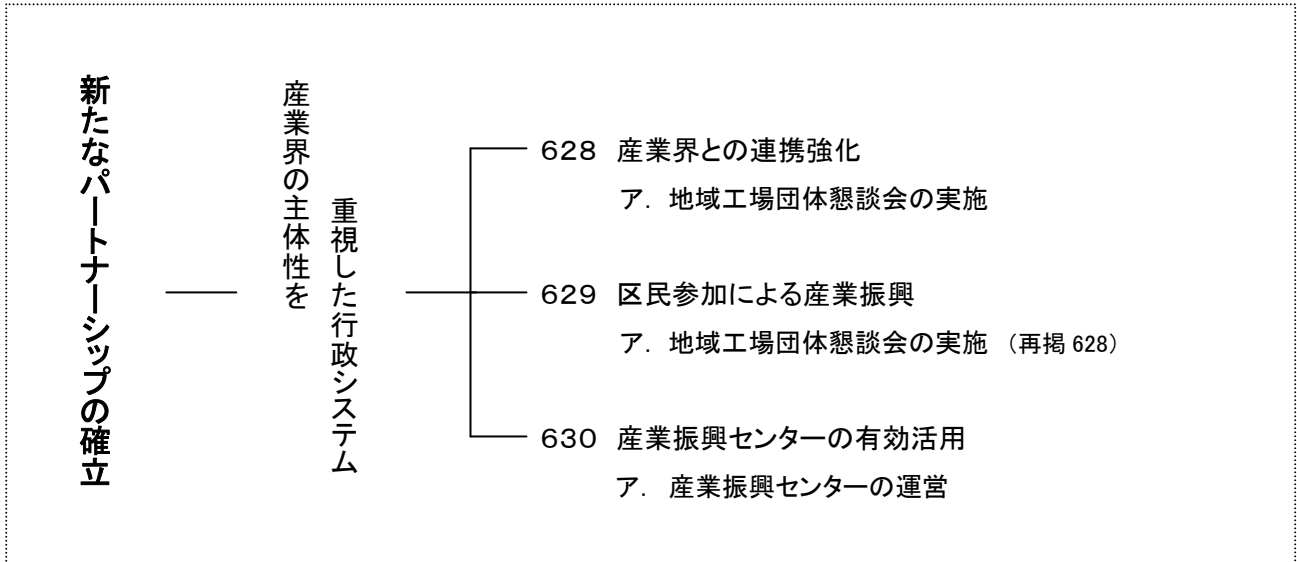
新たなパートナーシップの確立

産業界の主体性を
重視した行政システム

628 産業界との連携強化
ア．地域工場団体懇談会の実施

629 区民参加による産業振興
ア．地域工場団体懇談会の実施 （再掲 628）

630 産業振興センターの有効活用
ア． 産業振興センターの運営